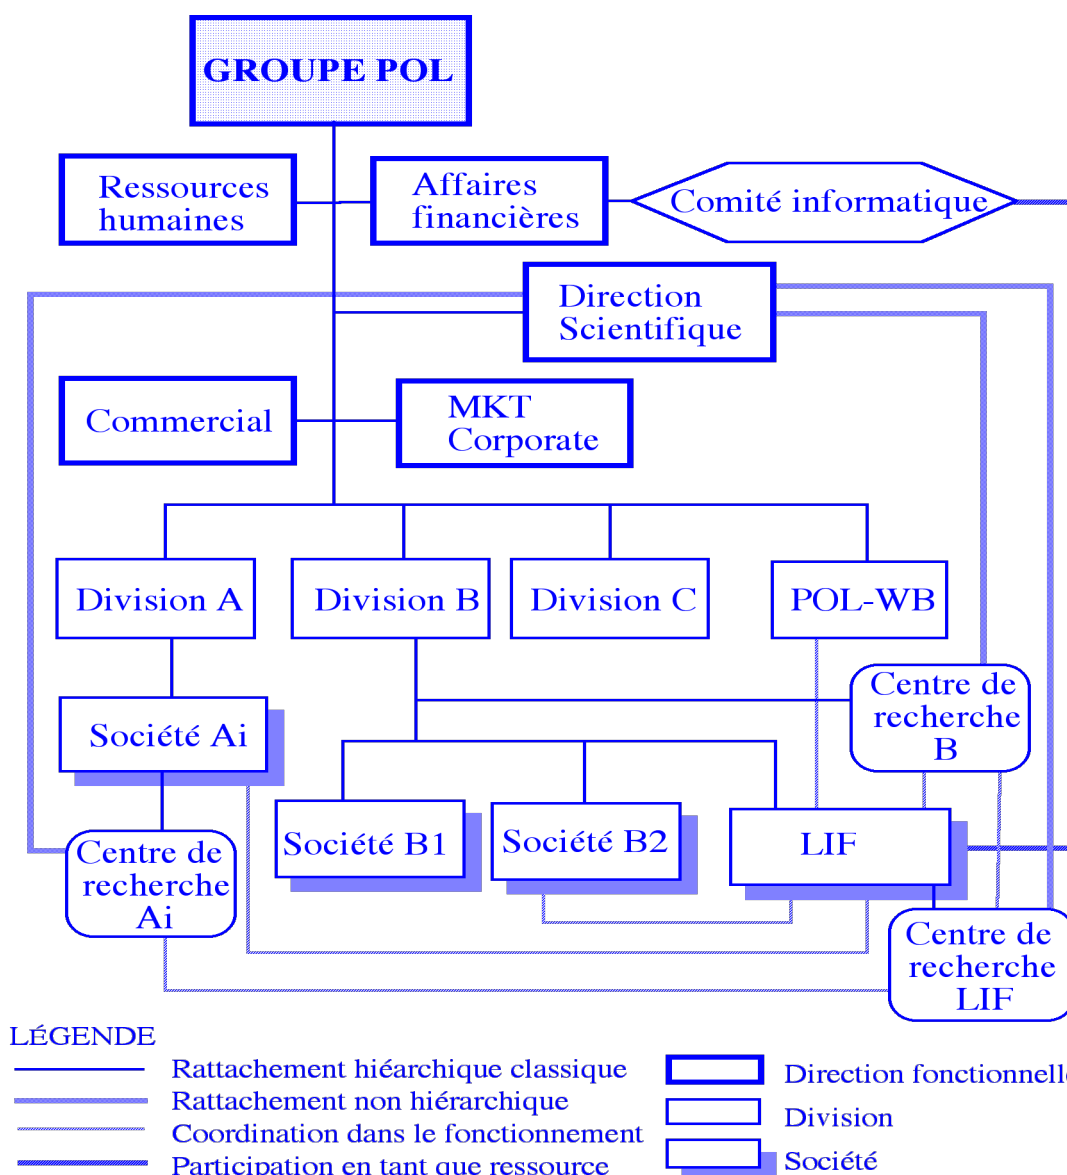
GROUPE POL

Ressources humaines

Affaires financières

Comité informatique

Direction Scientifique

Commercial

MKT Corporate

Division A

Division B

Division C

POL-WB

Centre de recherche B

Société Ai

Société B1

Société B2

LIF

Centre de recherche Ai

Centre de recherche LIF

LÉGENDE

Rattachement hiérarchique classique

Rattachement non hiérarchique

Coordination dans le fonctionnement

Participation en tant que ressource

Direction fonctionnell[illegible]

Division

Société